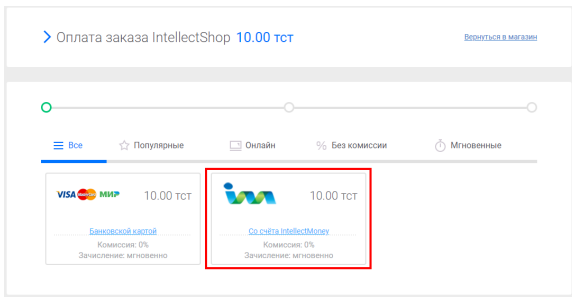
Оплата заказа IntellectShop 10.00 тст

Вернуться в магазин

Все
Популярные
Онлайн
Без комиссии
Мгновенные

VISA МИР
10.00 тст
Банковской картой
Комиссия: 0%
Зачисление: мгновенно

10.00 тст
Со счёта IntellectMoney
Комиссия: 0%
Зачисление: мгновенно